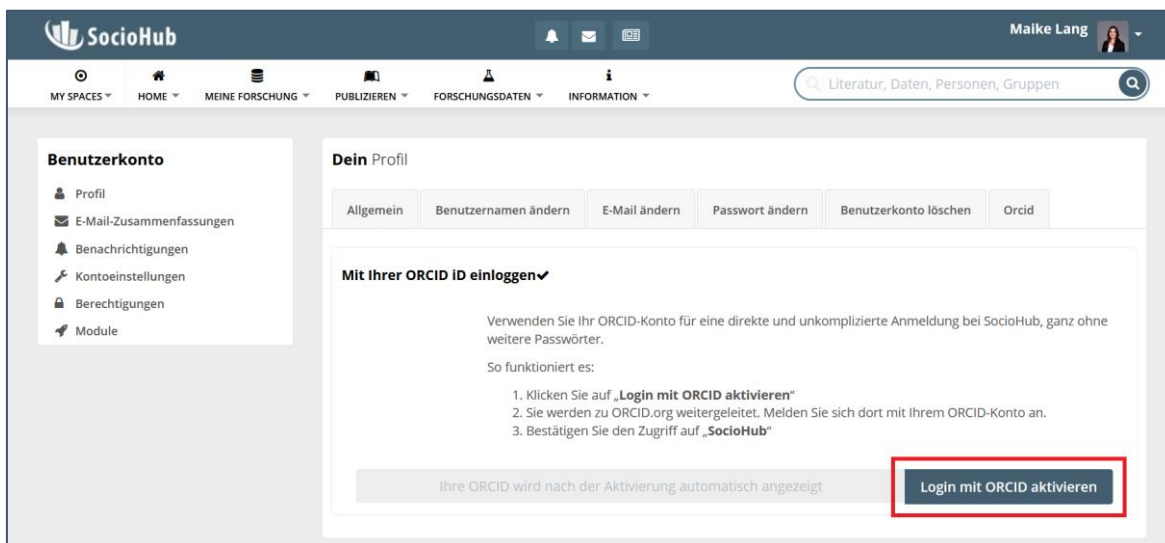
SocioHub

Maike Lang

MY SPACES HOME MEINE FORSCHUNG PUBLIZIEREN FORSCHUNGSDATEN INFORMATION

Literatur, Daten, Personen, Gruppen

Benutzerkonto

Profil
E-Mail-Zusammenfassungen
Benachrichtigungen
Kontoeinstellungen
Berechtigungen
Module

Dein Profil

Allgemein | Benutzernamen ändern | E-Mail ändern | Passwort ändern | Benutzerkonto löschen | Orcid

Mit Ihrer ORCID iD einloggen✔

Verwenden Sie Ihr ORCID-Konto für eine direkte und unkomplizierte Anmeldung bei SocioHub, ganz ohne weitere Passwörter.

So funktioniert es:

1. Klicken Sie auf „Login mit ORCID aktivieren"
2. Sie werden zu ORCID.org weitergeleitet. Melden Sie sich dort mit Ihrem ORCID-Konto an.
3. Bestätigen Sie den Zugriff auf „SocioHub"

Ihre ORCID wird nach der Aktivierung automatisch angezeigt

Login mit ORCID aktivieren